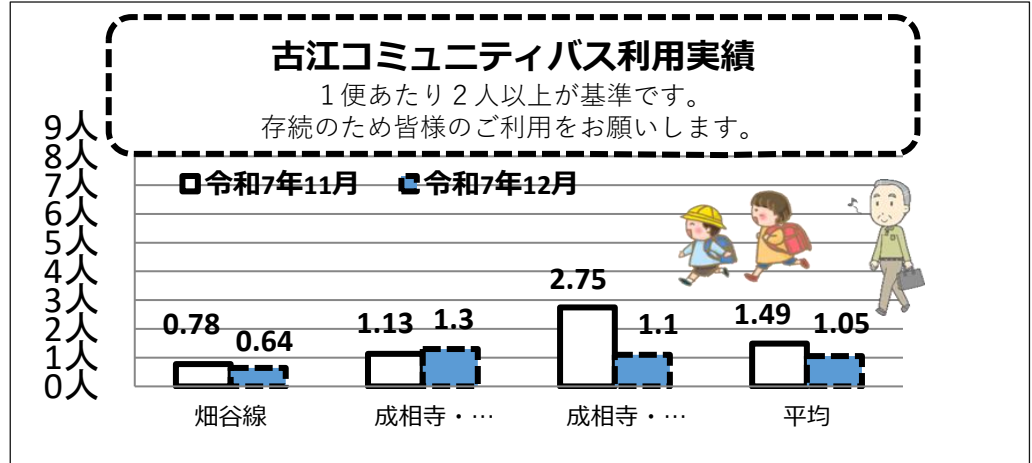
古江コミュニティバス利用実績

１便あたり２人以上が基準です。
存続のため皆様のご利用をお願いします。

9人
8人
7人
6人
5人
4人
3人
2人
1人
0人

令和7年11月　令和7年12月

| | 令和7年11月 | 令和7年12月 |
|---|---|---|
| 畑谷線 | 0.78 | 0.64 |
| 成相寺・… | 1.13 | 1.3 |
| 成相寺・… | 2.75 | 1.1 |
| 平均 | 1.49 | 1.05 |